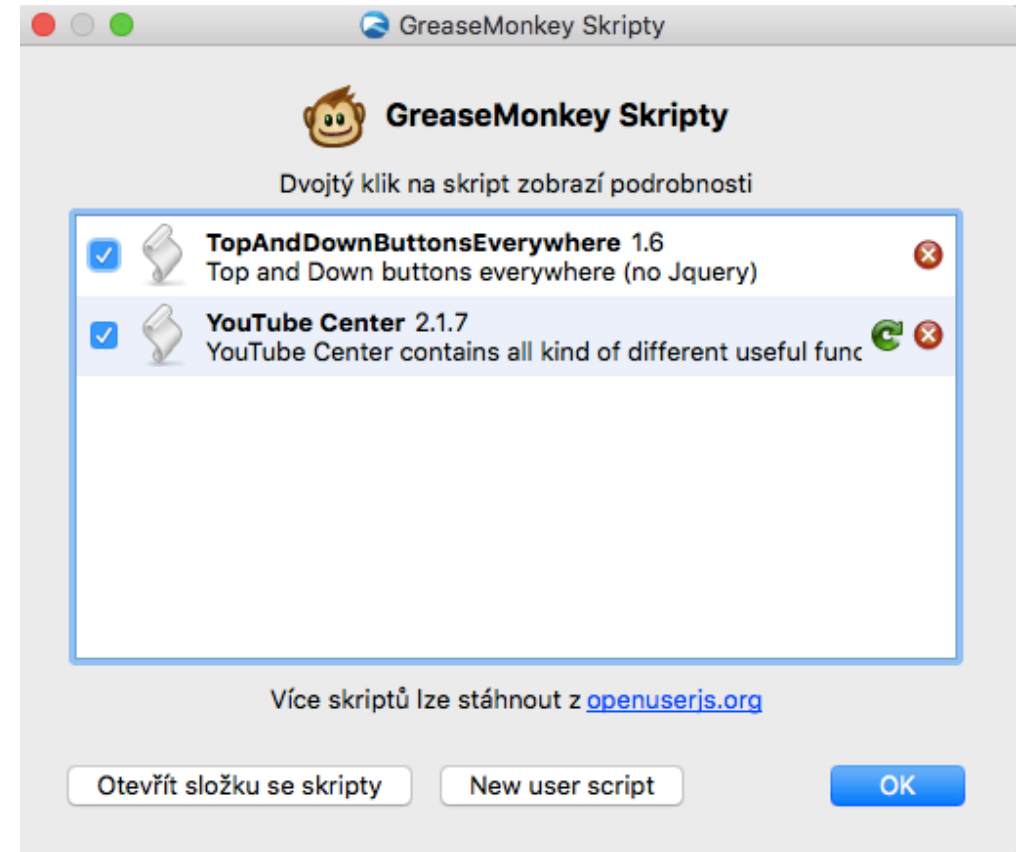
GreaseMonkey Skripty

GreaseMonkey Skripty

Dvojtý klik na skript zobrazí podrobnosti

TopAndDownButtonsEverywhere 1.6
Top and Down buttons everywhere (no Jquery)

YouTube Center 2.1.7
YouTube Center contains all kind of different useful func

Více skriptů lze stáhnout z openuserjs.org

Otevřít složku se skripty
New user script
OK